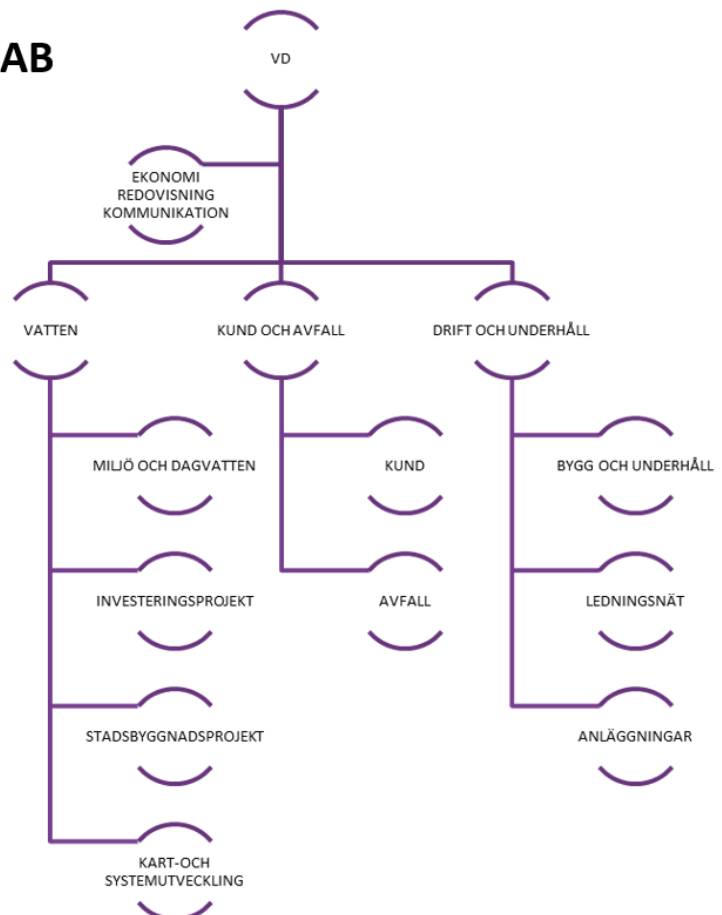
AB

VD

EKONOMI
REDOVISNING
KOMMUNIKATION

VATTEN

KUND OCH AVFALL

DRIFT OCH UNDERHÅLL

MILJÖ OCH DAGVATTEN

INVESTERINGSPROJEKT

STADSBYGGNADSPROJEKT

KART-OCH SYSTEMUTVECKLING

KUND

AVFALL

BYGG OCH UNDERHÅLL

LEDNINGSNÄT

ANLÄGGNINGAR